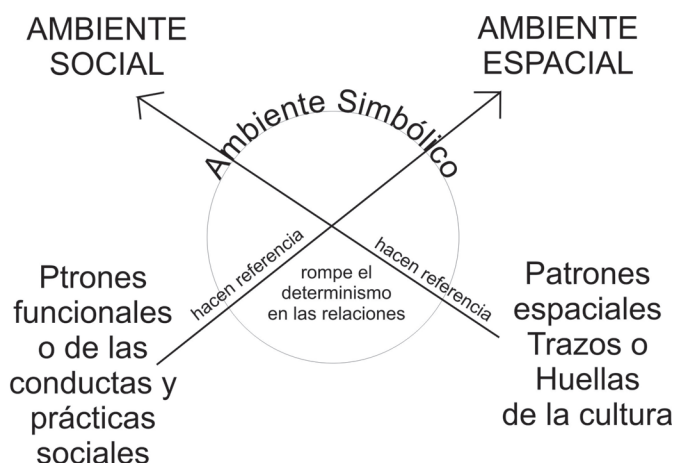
AMBIENTE SOCIAL

AMBIENTE ESPACIAL

Ambiente Simbólico

hacen referencia

hacen referencia

rompe el determinismo en las relaciones

Ptrones funcionales o de las conductas y prácticas sociales

Patrones espaciales Trazos o Huellas de la cultura